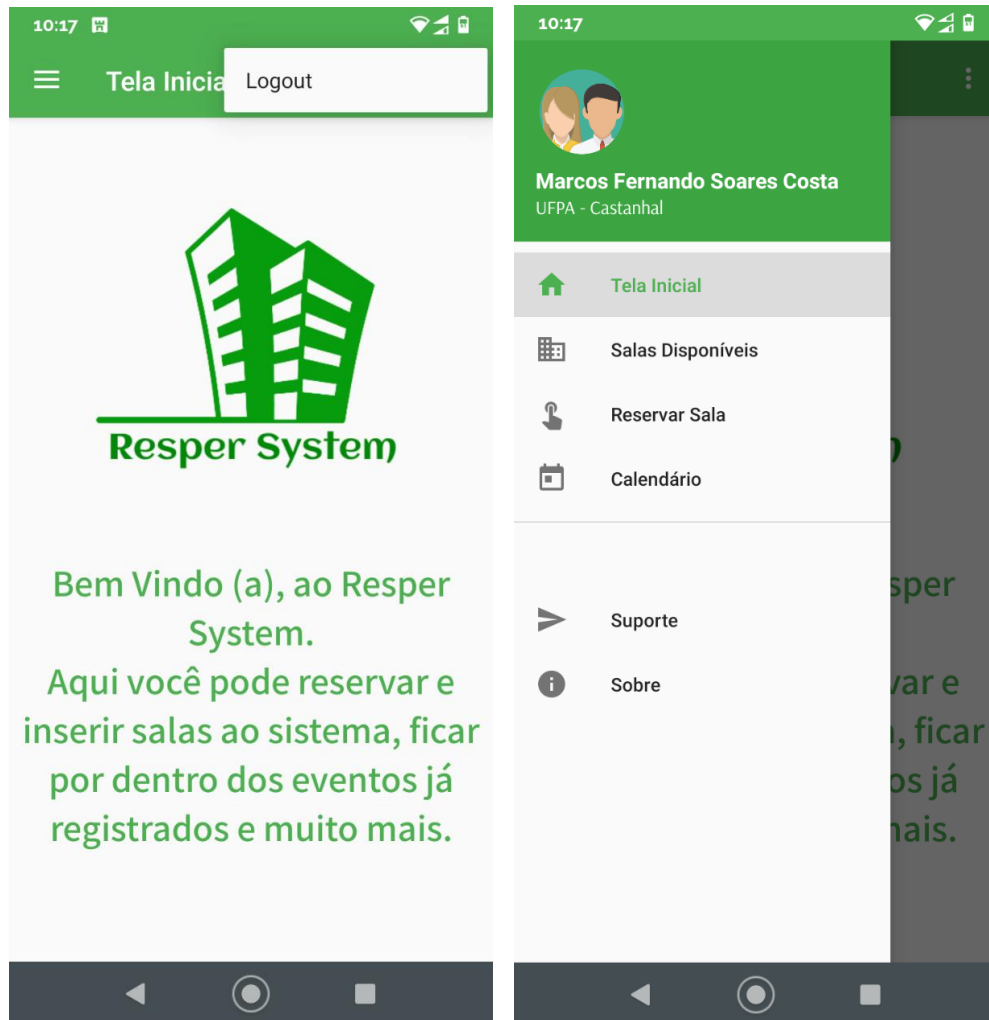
10:17

Tela Inicia

Logout

Resper System

Bem Vindo (a), ao Resper System.
Aqui você pode reservar e inserir salas ao sistema, ficar por dentro dos eventos já registrados e muito mais.

10:17

Marcos Fernando Soares Costa
UFPA - Castanhal

Tela Inicial

Salas Disponíveis

Reservar Sala

Calendário

Suporte

Sobre

)

sper

var e

, ficar

os já

nais.